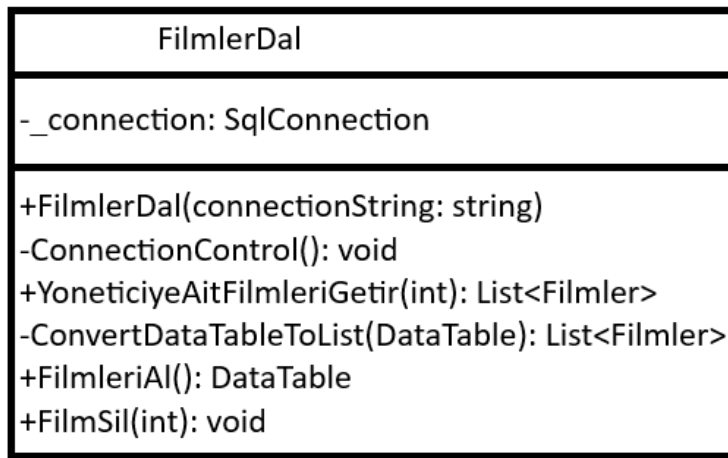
FilmlerDal

-_connection: SqlConnection

+FilmlerDal(connectionString: string)
-ConnectionControl(): void
+YoneticiyeAitFilmleriGetir(int): List<Filmler>
-ConvertDataTableToList(DataTable): List<Filmler>
+FilmleriAl(): DataTable
+FilmSil(int): void